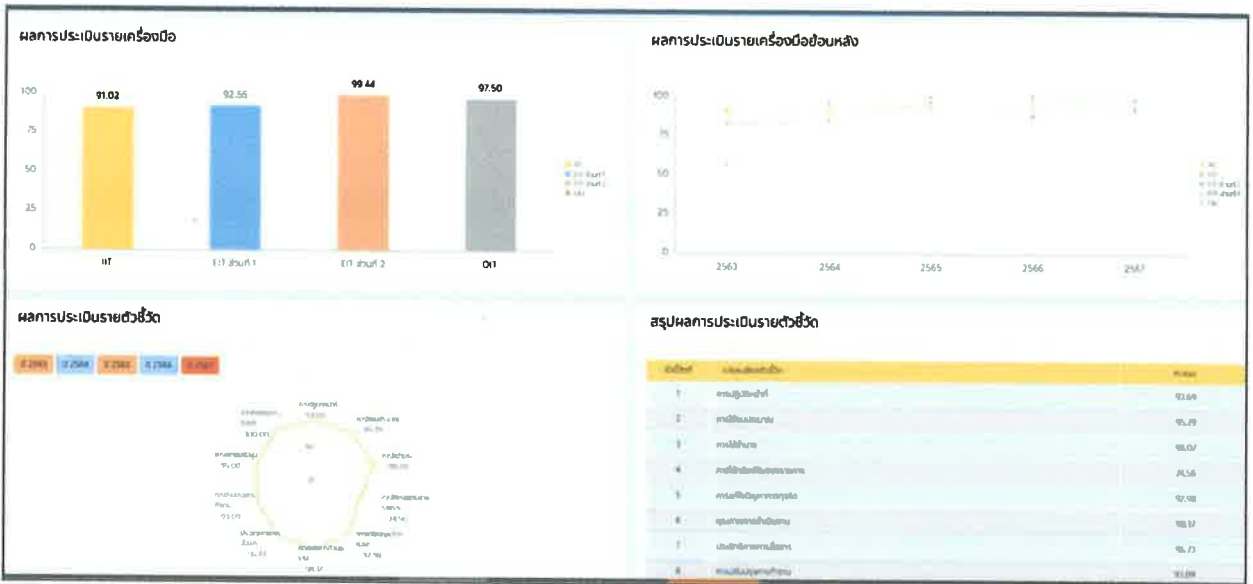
ผลการประเมินรายเครื่องมือ

100
75
50
25
0

91.02
92.56
99.44
97.50

IIT
EIT ส่วนที่ 1
EIT ส่วนที่ 2
OIT

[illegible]

ผลการประเมินรายเครื่องมือย้อนหลัง

100
75
50
25
0

2563
2564
2565
2566
2567

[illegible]

ผลการประเมินรายตัวชี้วัด

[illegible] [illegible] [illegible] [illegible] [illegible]

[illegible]

สรุปผลการประเมินรายตัวชี้วัด

| ตัวชี้วัดที่ | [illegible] | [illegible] |
|---|---|---|
| 1 | การปฏิบัติหน้าที่ | 93.69 |
| 2 | การใช้งบประมาณ | 95.79 |
| 3 | การใช้อำนาจ | 88.07 |
| 4 | การใช้ทรัพย์สินของราชการ | 91.56 |
| 5 | การแก้ไขปัญหาการทุจริต | 92.98 |
| 6 | คุณภาพการดำเนินงาน | 98.17 |
| 7 | ประสิทธิภาพการสื่อสาร | 96.73 |
| 8 | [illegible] | 93.08 |